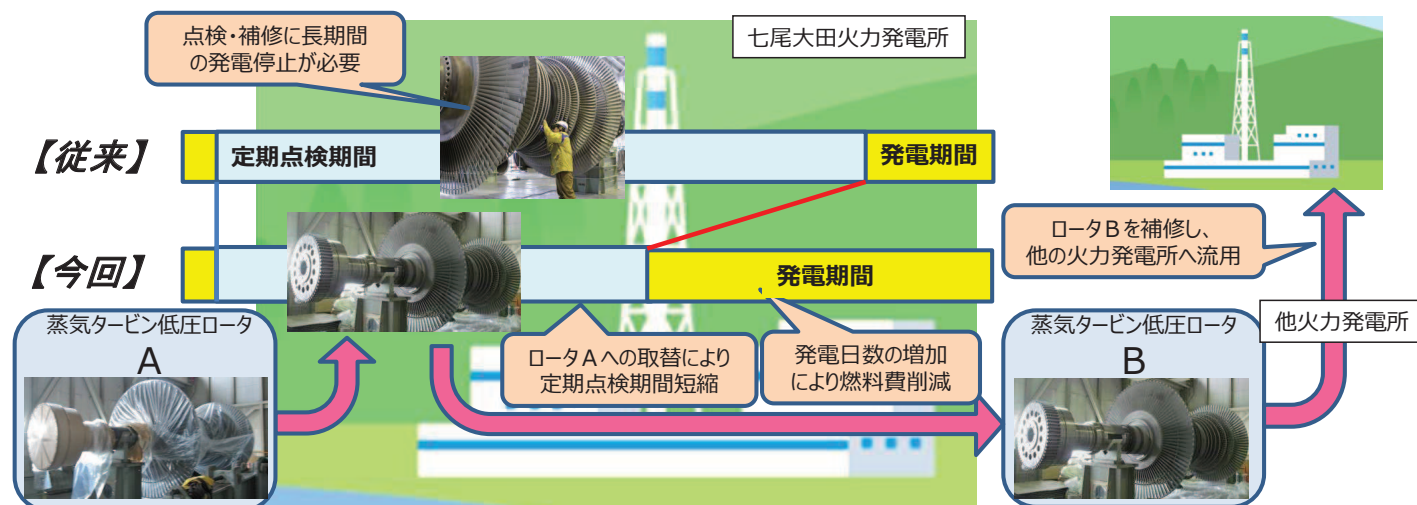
点検・補修に長期間の発電停止が必要

七尾大田火力発電所

【従来】

定期点検期間

発電期間

【今回】

発電期間

ロータBを補修し、他の火力発電所へ流用

他火力発電所

蒸気タービン低圧ロータ
A

ロータAへの取替により定期点検期間短縮

発電日数の増加により燃料費削減

蒸気タービン低圧ロータ
B